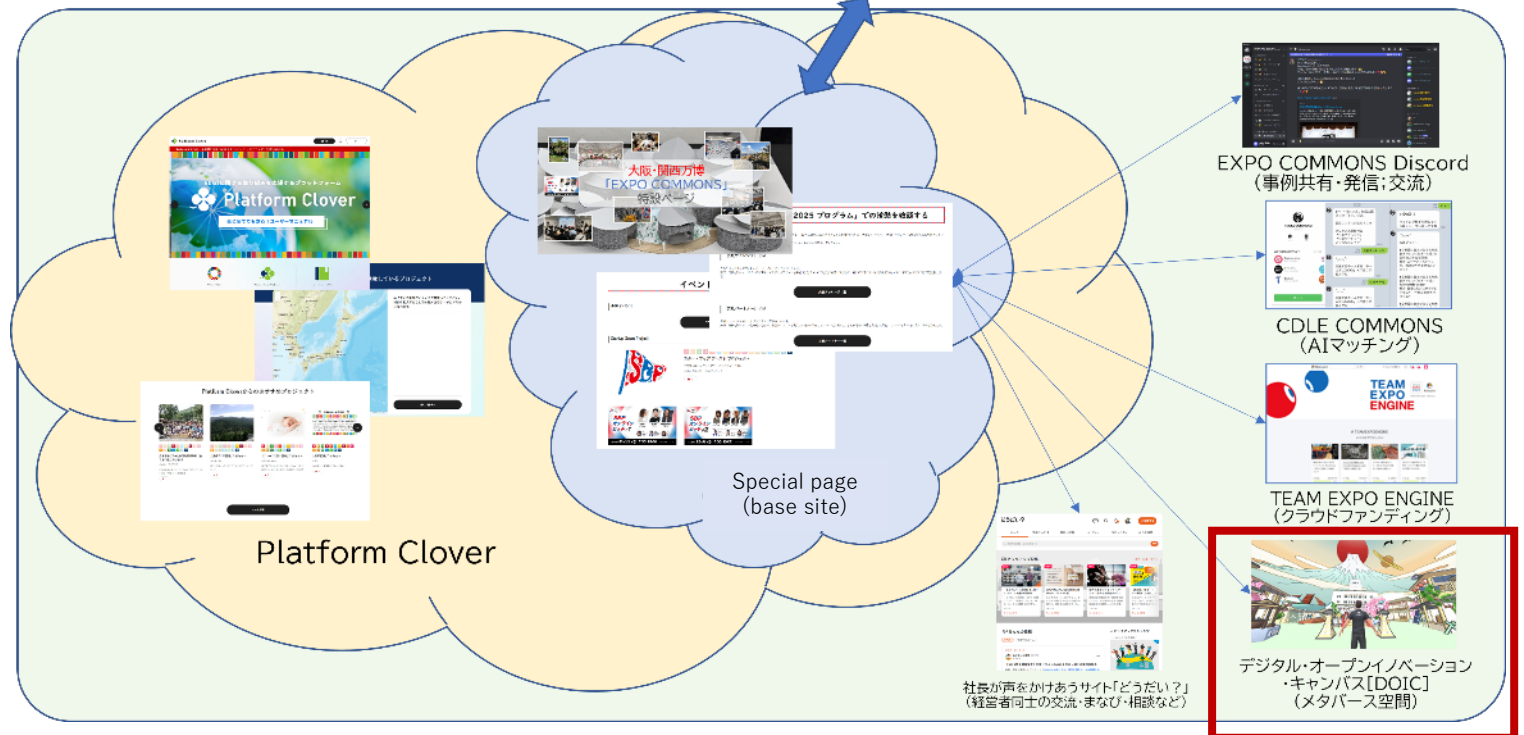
Platform Clover

大阪・関西万博
「EXPO COMMONS」
特設ページ

2025 プログラム」での体験を総括する

Special page
(base site)

Platform Clover

EXPO COMMONS Discord
（事例共有・発信・交流）

CDLE COMMONS
（AIマッチング）

TEAM EXPO ENGINE

TEAM EXPO ENGINE
（クラウドファンディング）

社長が声をかけあうサイト「どうだい？」
（経営者同士の交流・まなび・相談など）

デジタル・オープンイノベーション・キャンパス[DOIC]
（メタバース空間）